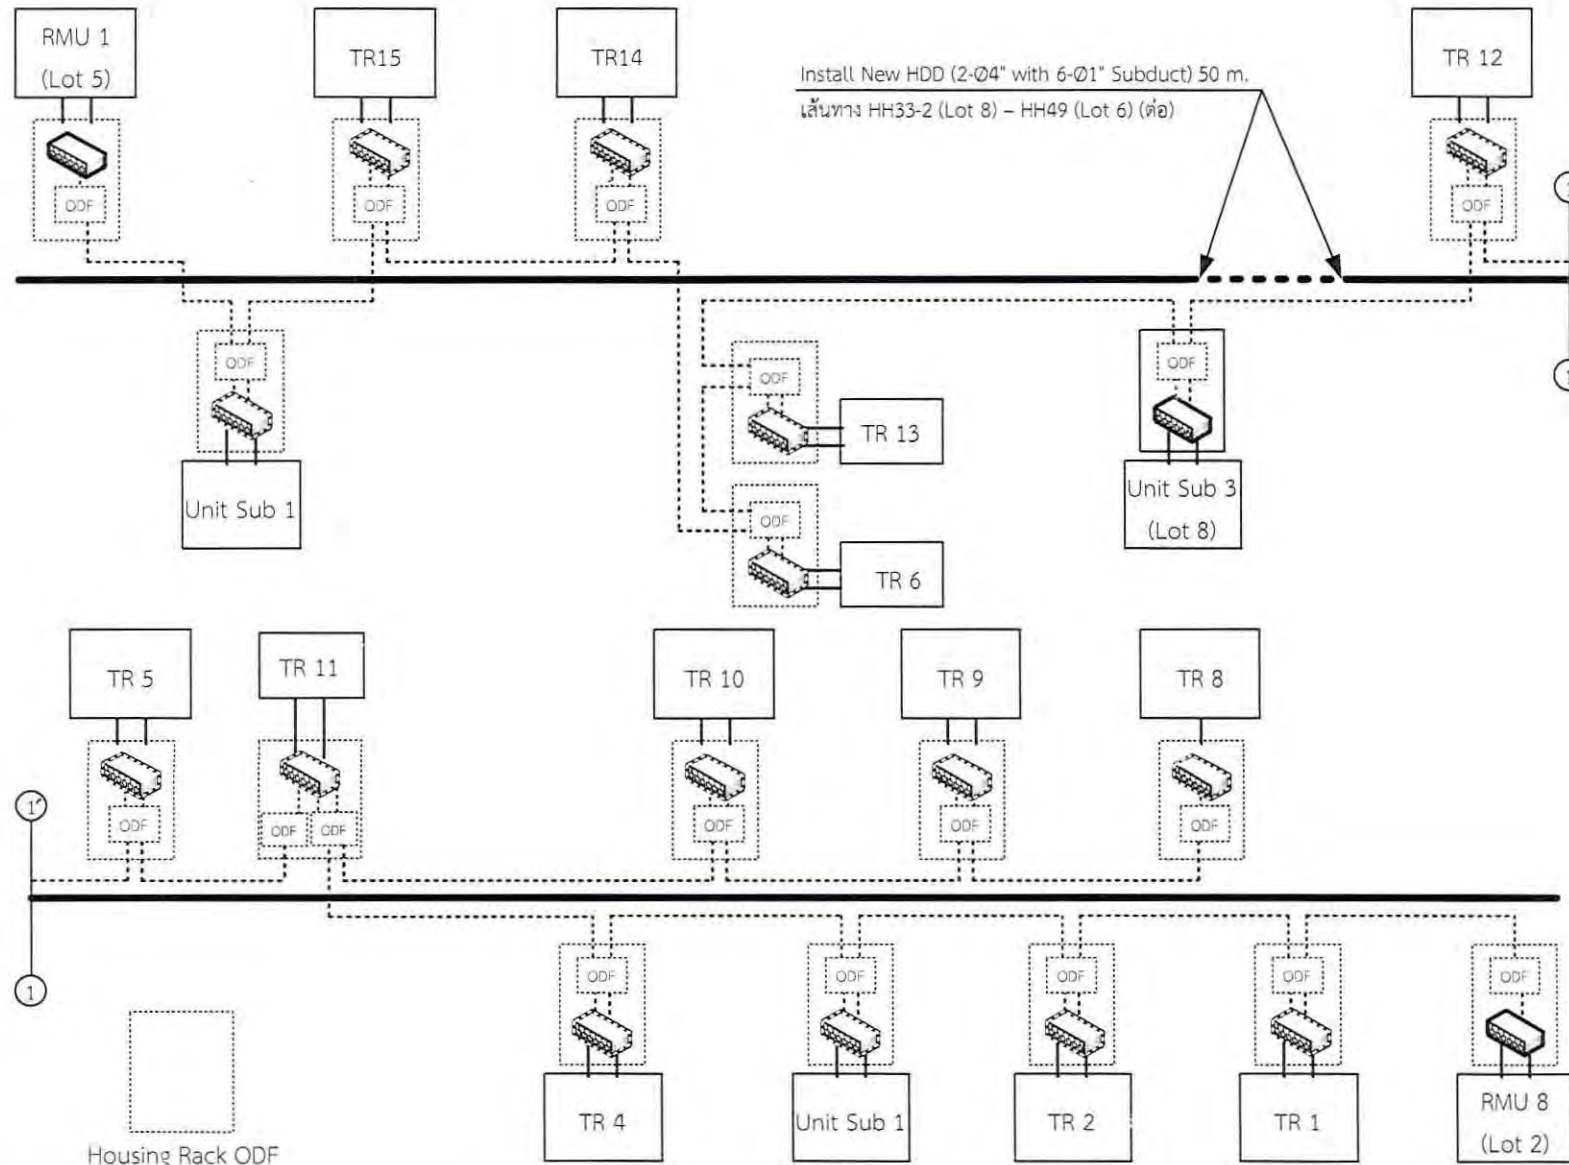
RMU 1
(Lot 5)

TR15

TR14

Install New HDD (2-Ø4" with 6-Ø1" Subduct) 50 m.
เส้นทาง HH33-2 (Lot 8) – HH49 (Lot 6) (ต่อ)

TR 12

ODF

ODF

ODF

ODF

ODF

ODF

ODF

TR 13

Unit Sub 1

ODF

TR 6

Unit Sub 3
(Lot 8)

TR 5

TR 11

TR 10

TR 9

TR 8

1'

ODF

ODF

ODF

ODF

ODF

ODF

ODF

ODF

ODF

ODF

ODF

ODF

1

TR 4

Unit Sub 1

TR 2

TR 1

RMU 8
(Lot 2)

Housing Rack ODF